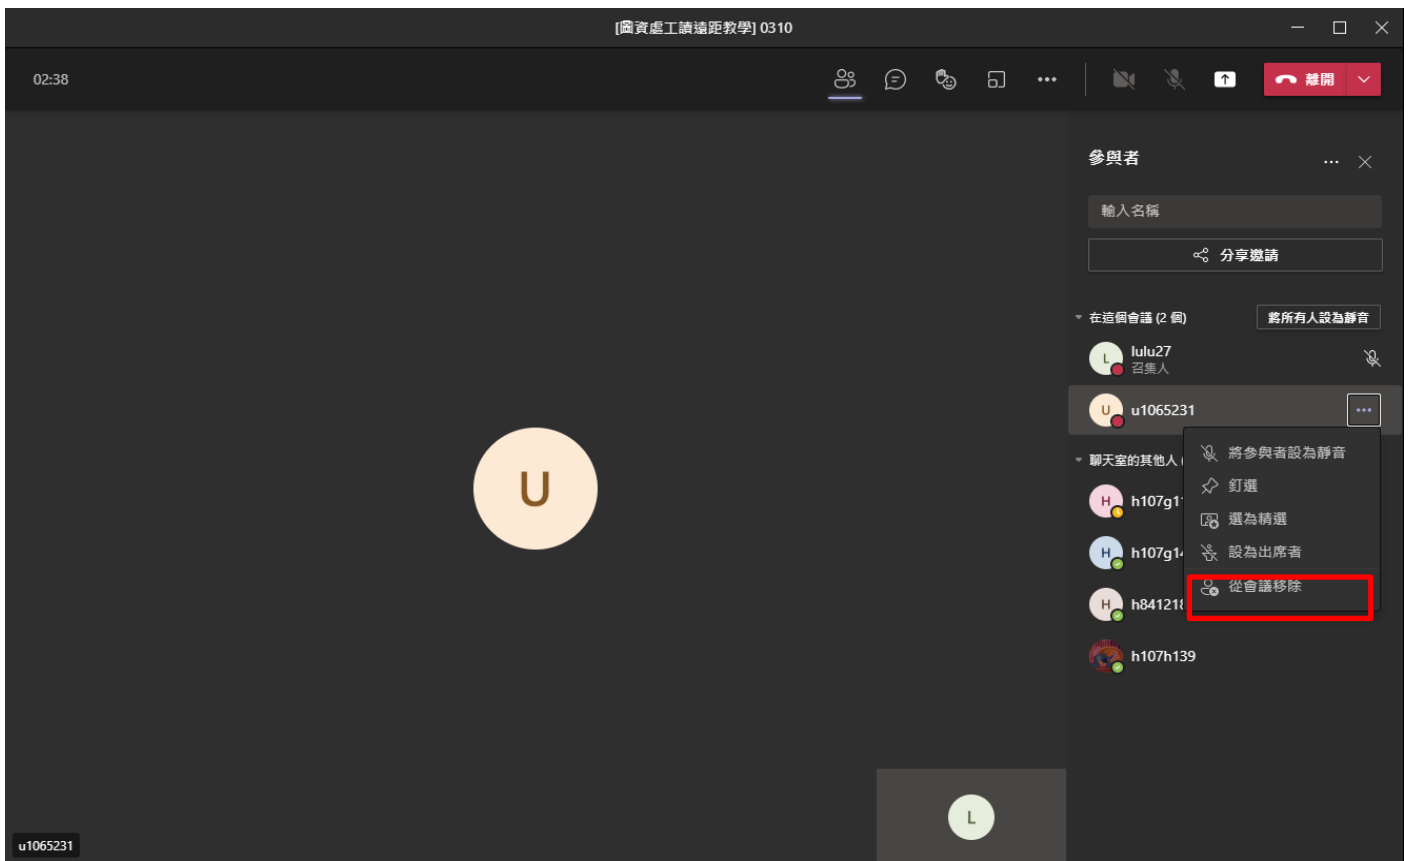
[圖資處工讀遠距教學] 0310

02:38

離開

參與者

輸入名稱

分享邀請

在這個會議 (2 個)

將所有人設為靜音

L lulu27
召集人

U u1065231

聊天室的其他人

H h107g1

H h107g1

H h84121

h107h139

將參與者設為靜音

釘選

選為精選

設為出席者

從會議移除

U

L

u1065231